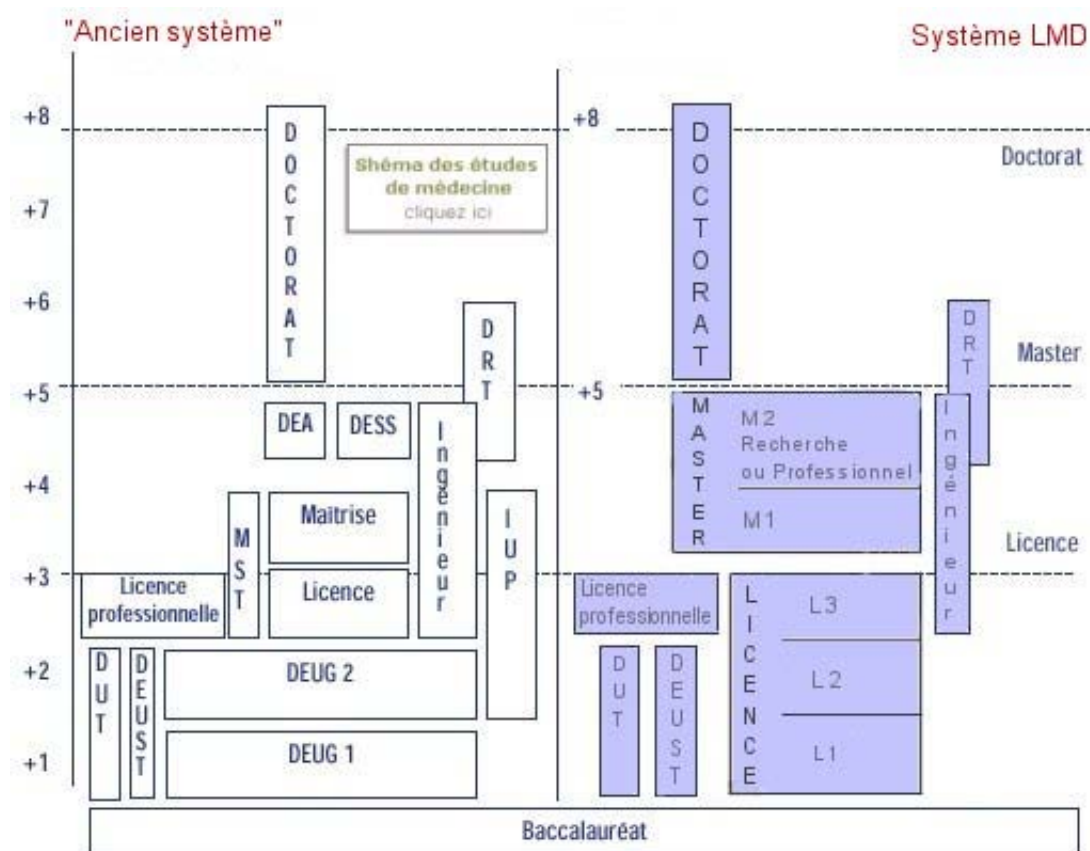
"Ancien système"

Système LMD

+8
+7
+6
+5
+4
+3
+2
+1

DOCTORAT

Shéma des études de médecine
cliquez ici

DRT

DEA

DESS

Ingénieur

Maitrise

MST

IUP

Licence professionnelle

Licence

DUT

DEUST

DEUG 2

DEUG 1

+8

+5

Doctorat

DOCTORAT

DRT

Master

MASTER

M2
Recherche
ou Professionnel

M1

Ingénieur

Licence

Licence professionnelle

LICENCE

L3

L2

L1

DUT

DEUST

Baccalauréat